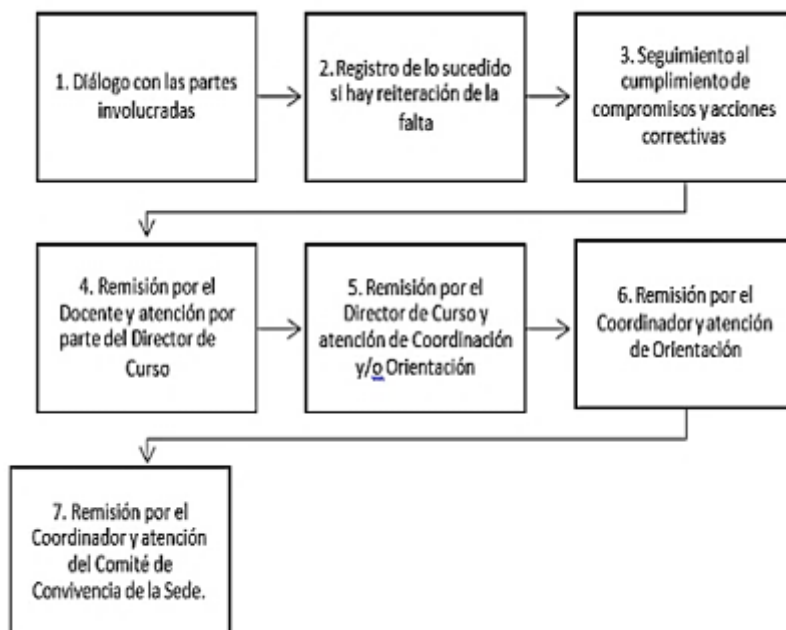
1. Diálogo con las partes involucradas

2. Registro de lo sucedido si hay reiteración de la falta

3. Seguimiento al cumplimiento de compromisos y acciones correctivas

4. Remisión por el Docente y atención por parte del Director de Curso

5. Remisión por el Director de Curso y atención de Coordinación y/o Orientación

6. Remisión por el Coordinador y atención de Orientación

7. Remisión por el Coordinador y atención del Comité de Convivencia de la Sede.